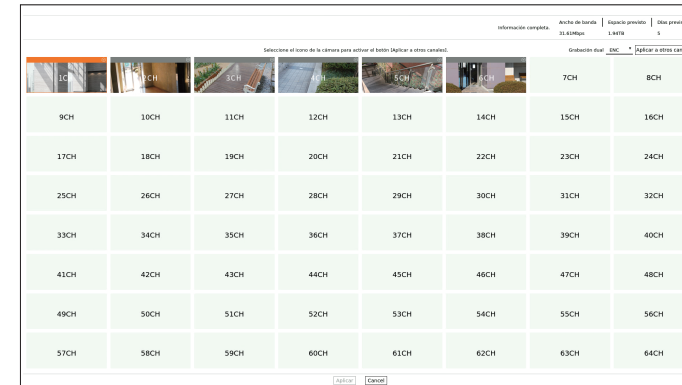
Información completa.

| Ancho de banda | Espacio previsto | Días previ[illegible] |
|---|---|---|
| 31.61Mbps | 1.94TB | 5 |

Seleccione el icono de la cámara para activar el botón [Aplicar a otros canales].

Grabación dual ENC Aplicar a otros can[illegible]

| 1CH | 2CH | 3CH | 4CH | 5CH | 6CH | 7CH | 8CH |
|---|---|---|---|---|---|---|---|
| 9CH | 10CH | 11CH | 12CH | 13CH | 14CH | 15CH | 16CH |
| 17CH | 18CH | 19CH | 20CH | 21CH | 22CH | 23CH | 24CH |
| 25CH | 26CH | 27CH | 28CH | 29CH | 30CH | 31CH | 32CH |
| 33CH | 34CH | 35CH | 36CH | 37CH | 38CH | 39CH | 40CH |
| 41CH | 42CH | 43CH | 44CH | 45CH | 46CH | 47CH | 48CH |
| 49CH | 50CH | 51CH | 52CH | 53CH | 54CH | 55CH | 56CH |
| 57CH | 58CH | 59CH | 60CH | 61CH | 62CH | 63CH | 64CH |

Aplicar Cancel